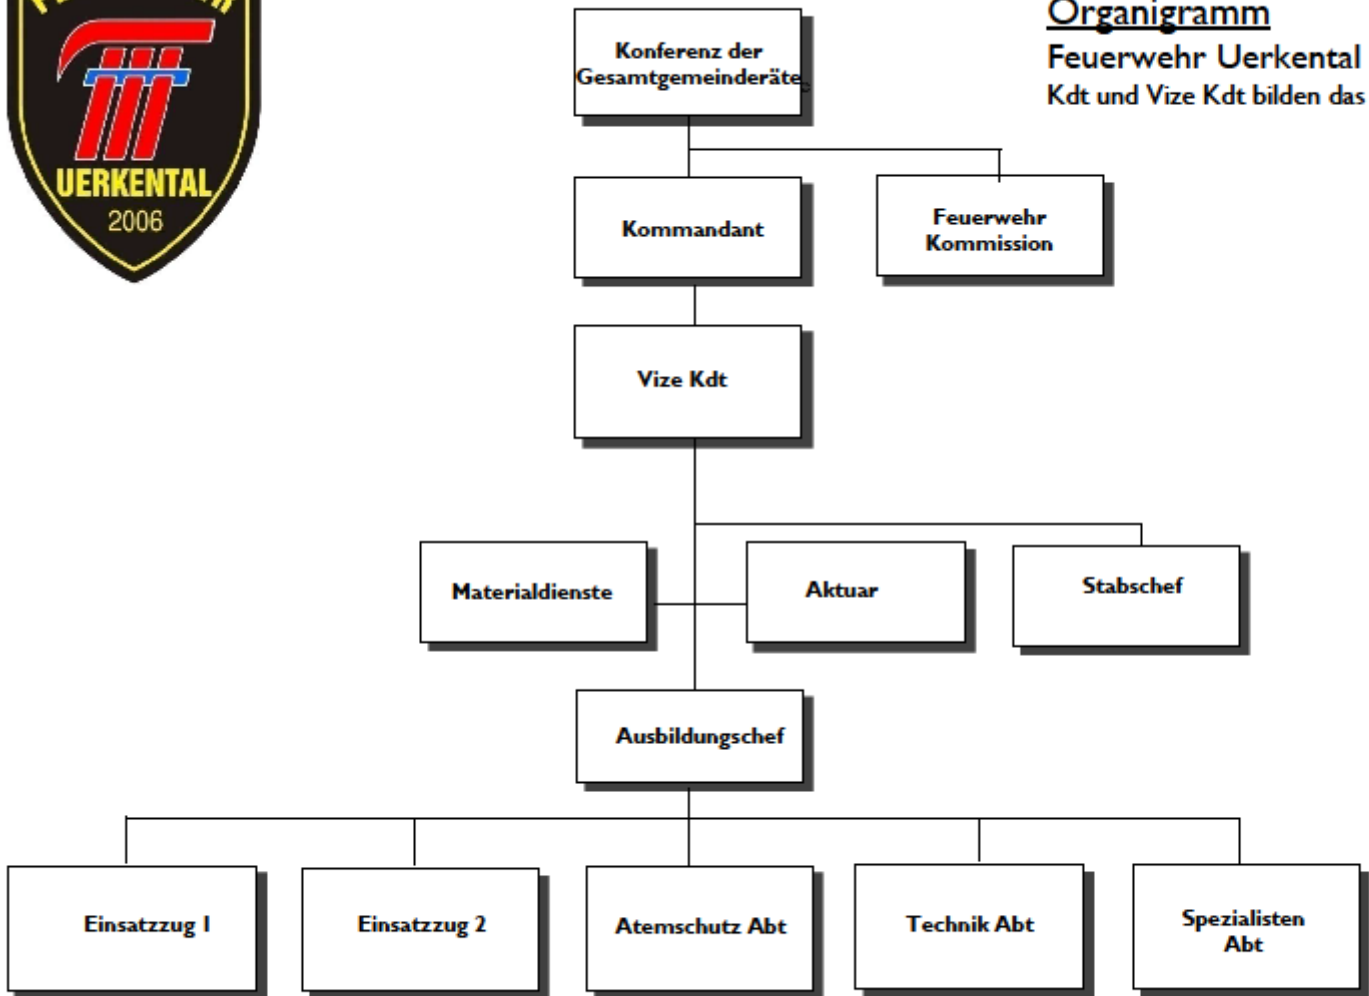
UERKENTAL
2006

Organigramm
Feuerwehr Uerkental
Kdt und Vize Kdt bilden das

Konferenz der Gesamtgemeinderäte

Kommandant

Feuerwehr Kommission

Vize Kdt

Materialdienste

Aktuar

Stabschef

Ausbildungschef

Einsatzzug 1

Einsatzzug 2

Atemschutz Abt

Technik Abt

Spezialisten Abt